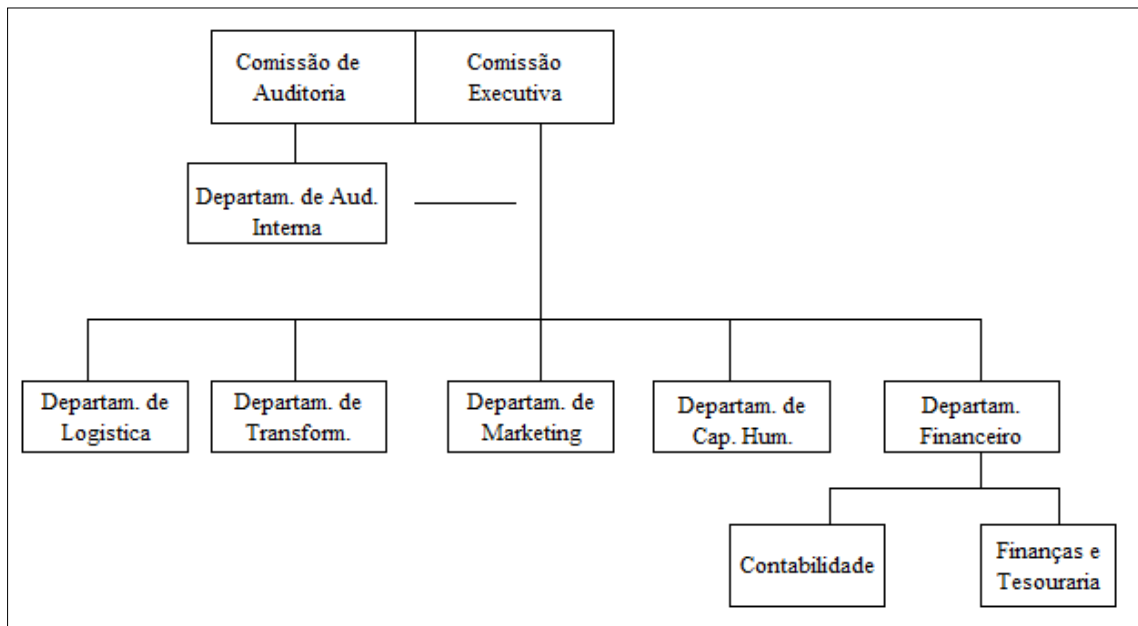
Comissão de Auditoria

Comissão Executiva

Departam. de Aud. Interna

Departam. de Logistica

Departam. de Transform.

Departam. de Marketing

Departam. de Cap. Hum.

Departam. Financeiro

Contabilidade

Finanças e Tesouraria